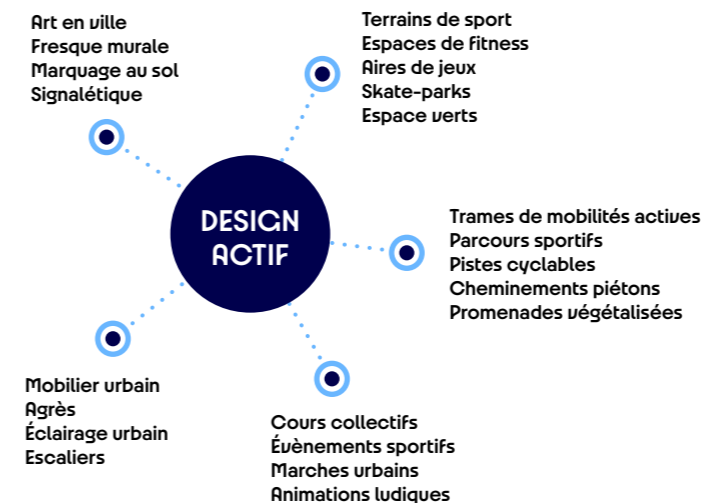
Art en ville
Fresque murale
Marquage au sol
Signalétique

Terrains de sport
Espaces de fitness
Aires de jeux
Skate-parks
Espace verts

DESIGN ACTIF

Trames de mobilités actives
Parcours sportifs
Pistes cyclables
Cheminements piétons
Promenades végétalisées

Mobilier urbain
Agrès
Éclairage urbain
Escaliers

Cours collectifs
Évènements sportifs
Marches urbains
Animations ludiques